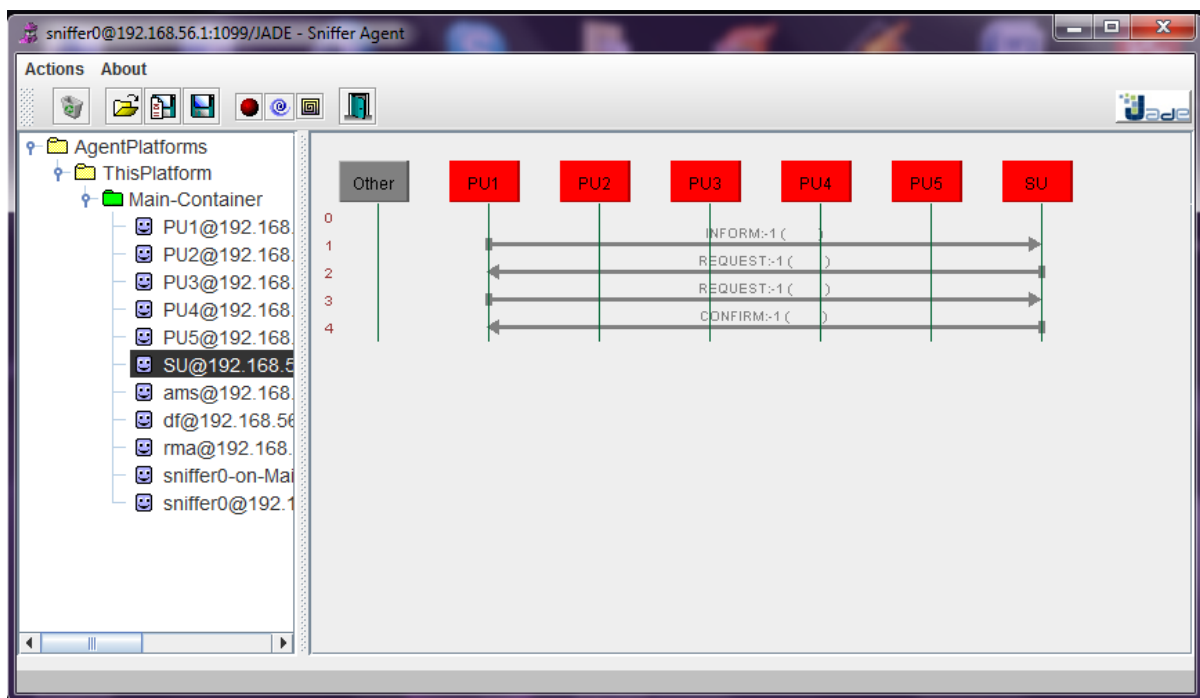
sniffer0@192.168.56.1:1099/JADE - Sniffer Agent

Actions About

Jade

AgentPlatforms
ThisPlatform
Main-Container
PU1@192.168.
PU2@192.168.
PU3@192.168.
PU4@192.168.
PU5@192.168.
SU@192.168.5
ams@192.168.
df@192.168.56
rma@192.168.
sniffer0-on-Mai
sniffer0@192.1

Other
PU1
PU2
PU3
PU4
PU5
SU

0
1 INFORM:-1 ( )
2 REQUEST:-1 ( )
3 REQUEST:-1 ( )
4 CONFIRM:-1 ( )